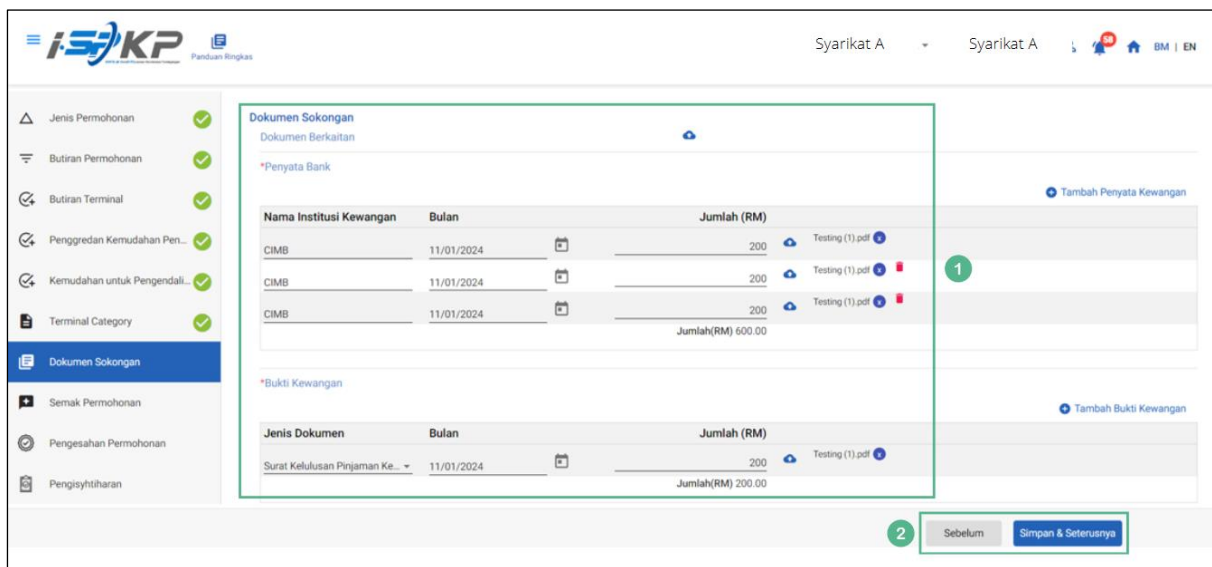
i-SPKP
Panduan Ringkas

Syarikat A
Syarikat A
58
BM | EN

Jenis Permohonan
Butiran Permohonan
Butiran Terminal
Penggredan Kemudahan Pen...
Kemudahan untuk Pengendali...
Terminal Category
Dokumen Sokongan
Semak Permohonan
Pengesahan Permohonan
Pengisyhtiharan

Dokumen Sokongan
Dokumen Berkaitan

*Penyata Bank

Tambah Penyata Kewangan

| Nama Institusi Kewangan | Bulan | Jumlah (RM) | |
|---|---|---|---|
| CIMB | 11/01/2024 | 200 | Testing (1).pdf |
| CIMB | 11/01/2024 | 200 | Testing (1).pdf |
| CIMB | 11/01/2024 | 200 | Testing (1).pdf |

Jumlah(RM) 600.00

1

*Bukti Kewangan

Tambah Bukti Kewangan

| Jenis Dokumen | Bulan | Jumlah (RM) | |
|---|---|---|---|
| Surat Kelulusan Pinjaman Ke... | 11/01/2024 | 200 | Testing (1).pdf |

Jumlah(RM) 200.00

2
Sebelum
Simpan & Seterusnya